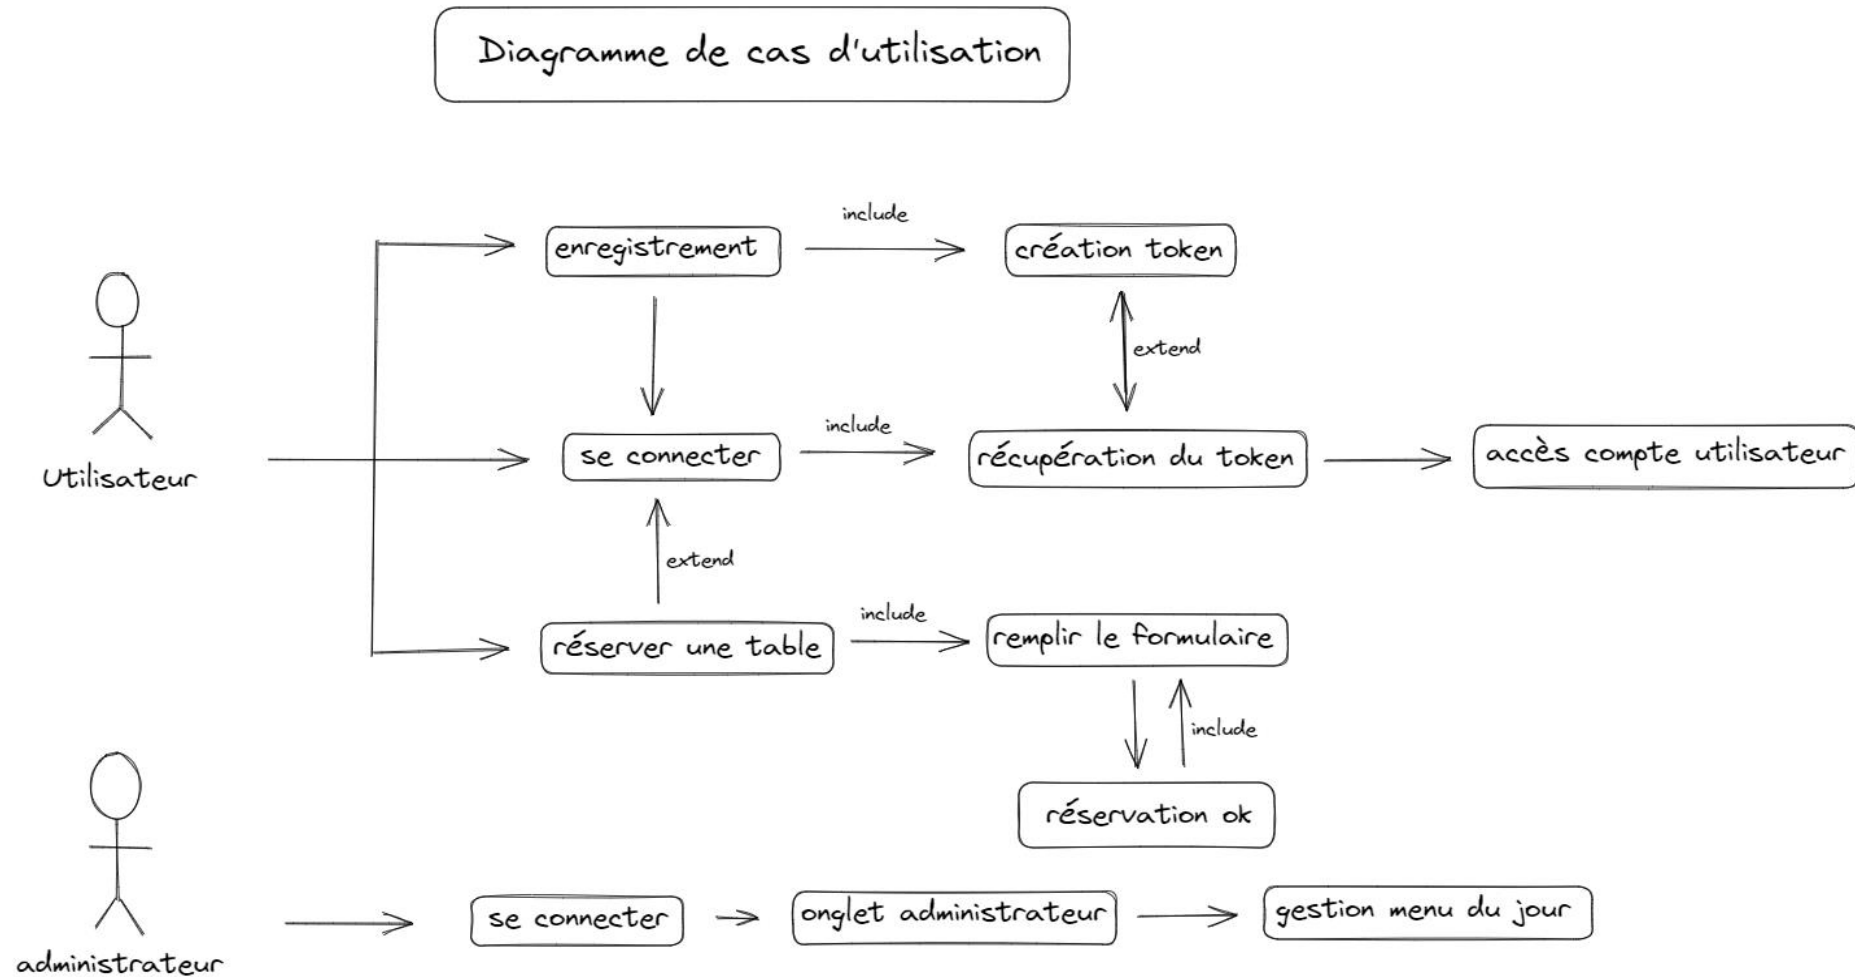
Diagramme de cas d'utilisation

Utilisateur

enregistrement

include

création token

extend

se connecter

include

récupération du token

accès compte utilisateur

extend

réserver une table

include

remplir le formulaire

include

réservation ok

administrateur

se connecter

onglet administrateur

gestion menu du jour